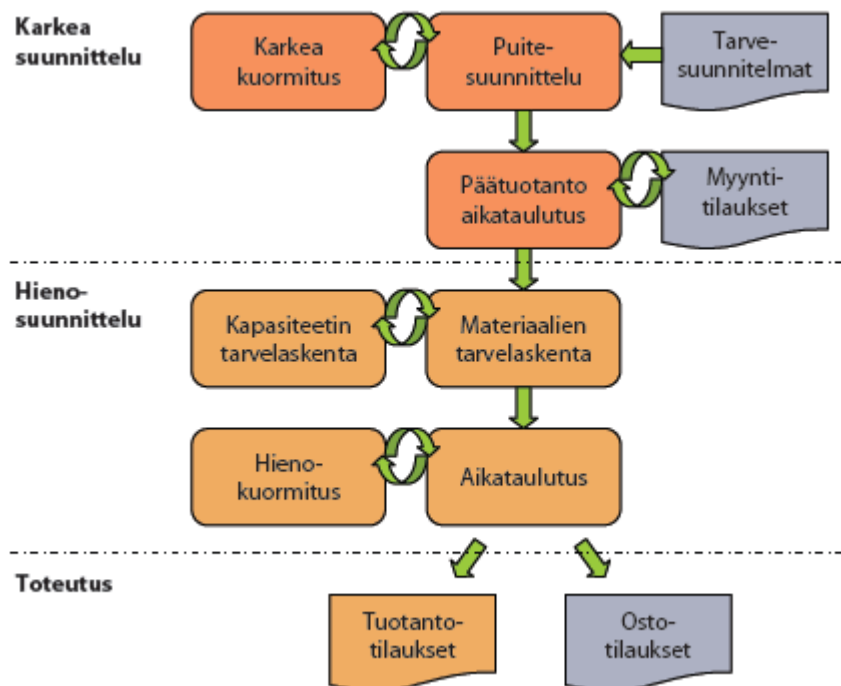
Karkea suunnittelu

Karkea kuormitus

Puite-suunnittelu

Tarve-suunnitelmat

Päätuotanto aikataulutus

Myynti-tilaukset

Hieno-suunnittelu

Kapasiteetin tarvelaskenta

Materiaalien tarvelaskenta

Hieno-kuormitus

Aikataulutus

Toteutus

Tuotanto-tilaukset

Osto-tilaukset